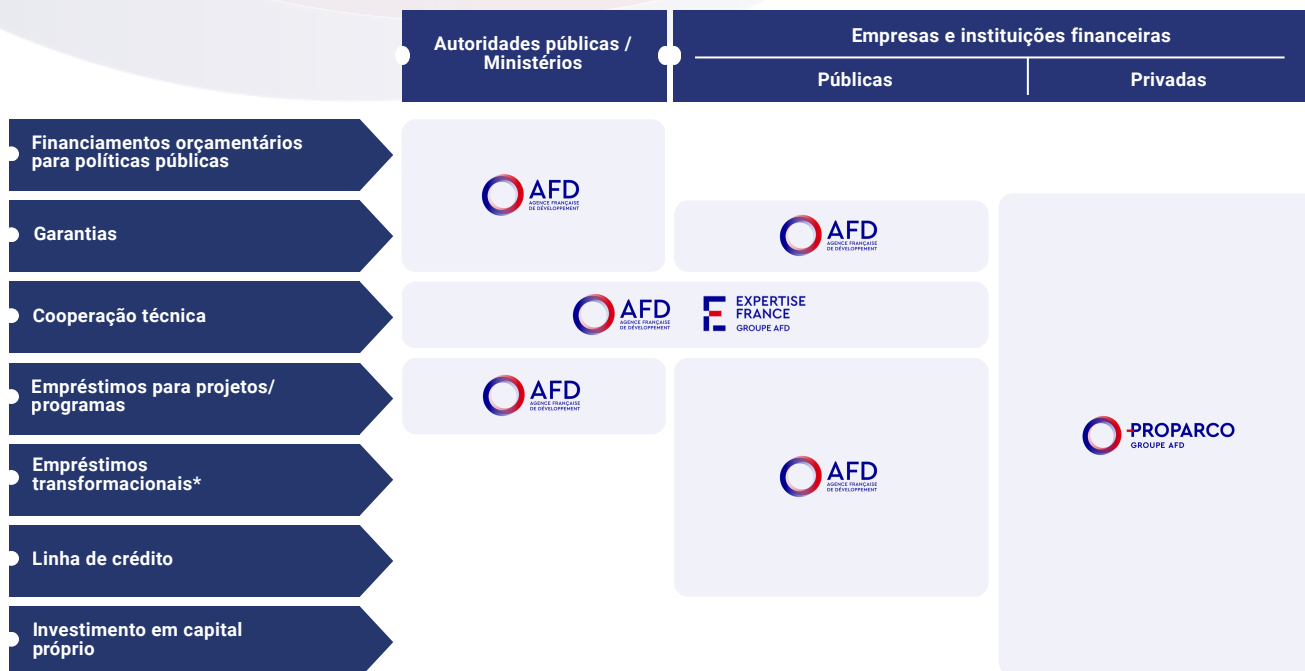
| | Autoridades públicas / Ministérios | Empresas e instituições financeiras – Públicas | Empresas e instituições financeiras – Privadas |
|---|---|---|---|
| Financiamentos orçamentários para políticas públicas | AFD AGENCE FRANÇAISE DE DÉVELOPPEMENT | | PROPARCO GROUPE AFD |
| Garantias | AFD AGENCE FRANÇAISE DE DÉVELOPPEMENT | AFD AGENCE FRANÇAISE DE DÉVELOPPEMENT | PROPARCO GROUPE AFD |
| Cooperação técnica | AFD AGENCE FRANÇAISE DE DÉVELOPPEMENT / EXPERTISE FRANCE GROUPE AFD | AFD AGENCE FRANÇAISE DE DÉVELOPPEMENT / EXPERTISE FRANCE GROUPE AFD | PROPARCO GROUPE AFD |
| Empréstimos para projetos/ programas | AFD AGENCE FRANÇAISE DE DÉVELOPPEMENT | AFD AGENCE FRANÇAISE DE DÉVELOPPEMENT | PROPARCO GROUPE AFD |
| Empréstimos transformacionais* | | AFD AGENCE FRANÇAISE DE DÉVELOPPEMENT | PROPARCO GROUPE AFD |
| Linha de crédito | | AFD AGENCE FRANÇAISE DE DÉVELOPPEMENT | PROPARCO GROUPE AFD |
| Investimento em capital próprio | | | PROPARCO GROUPE AFD |